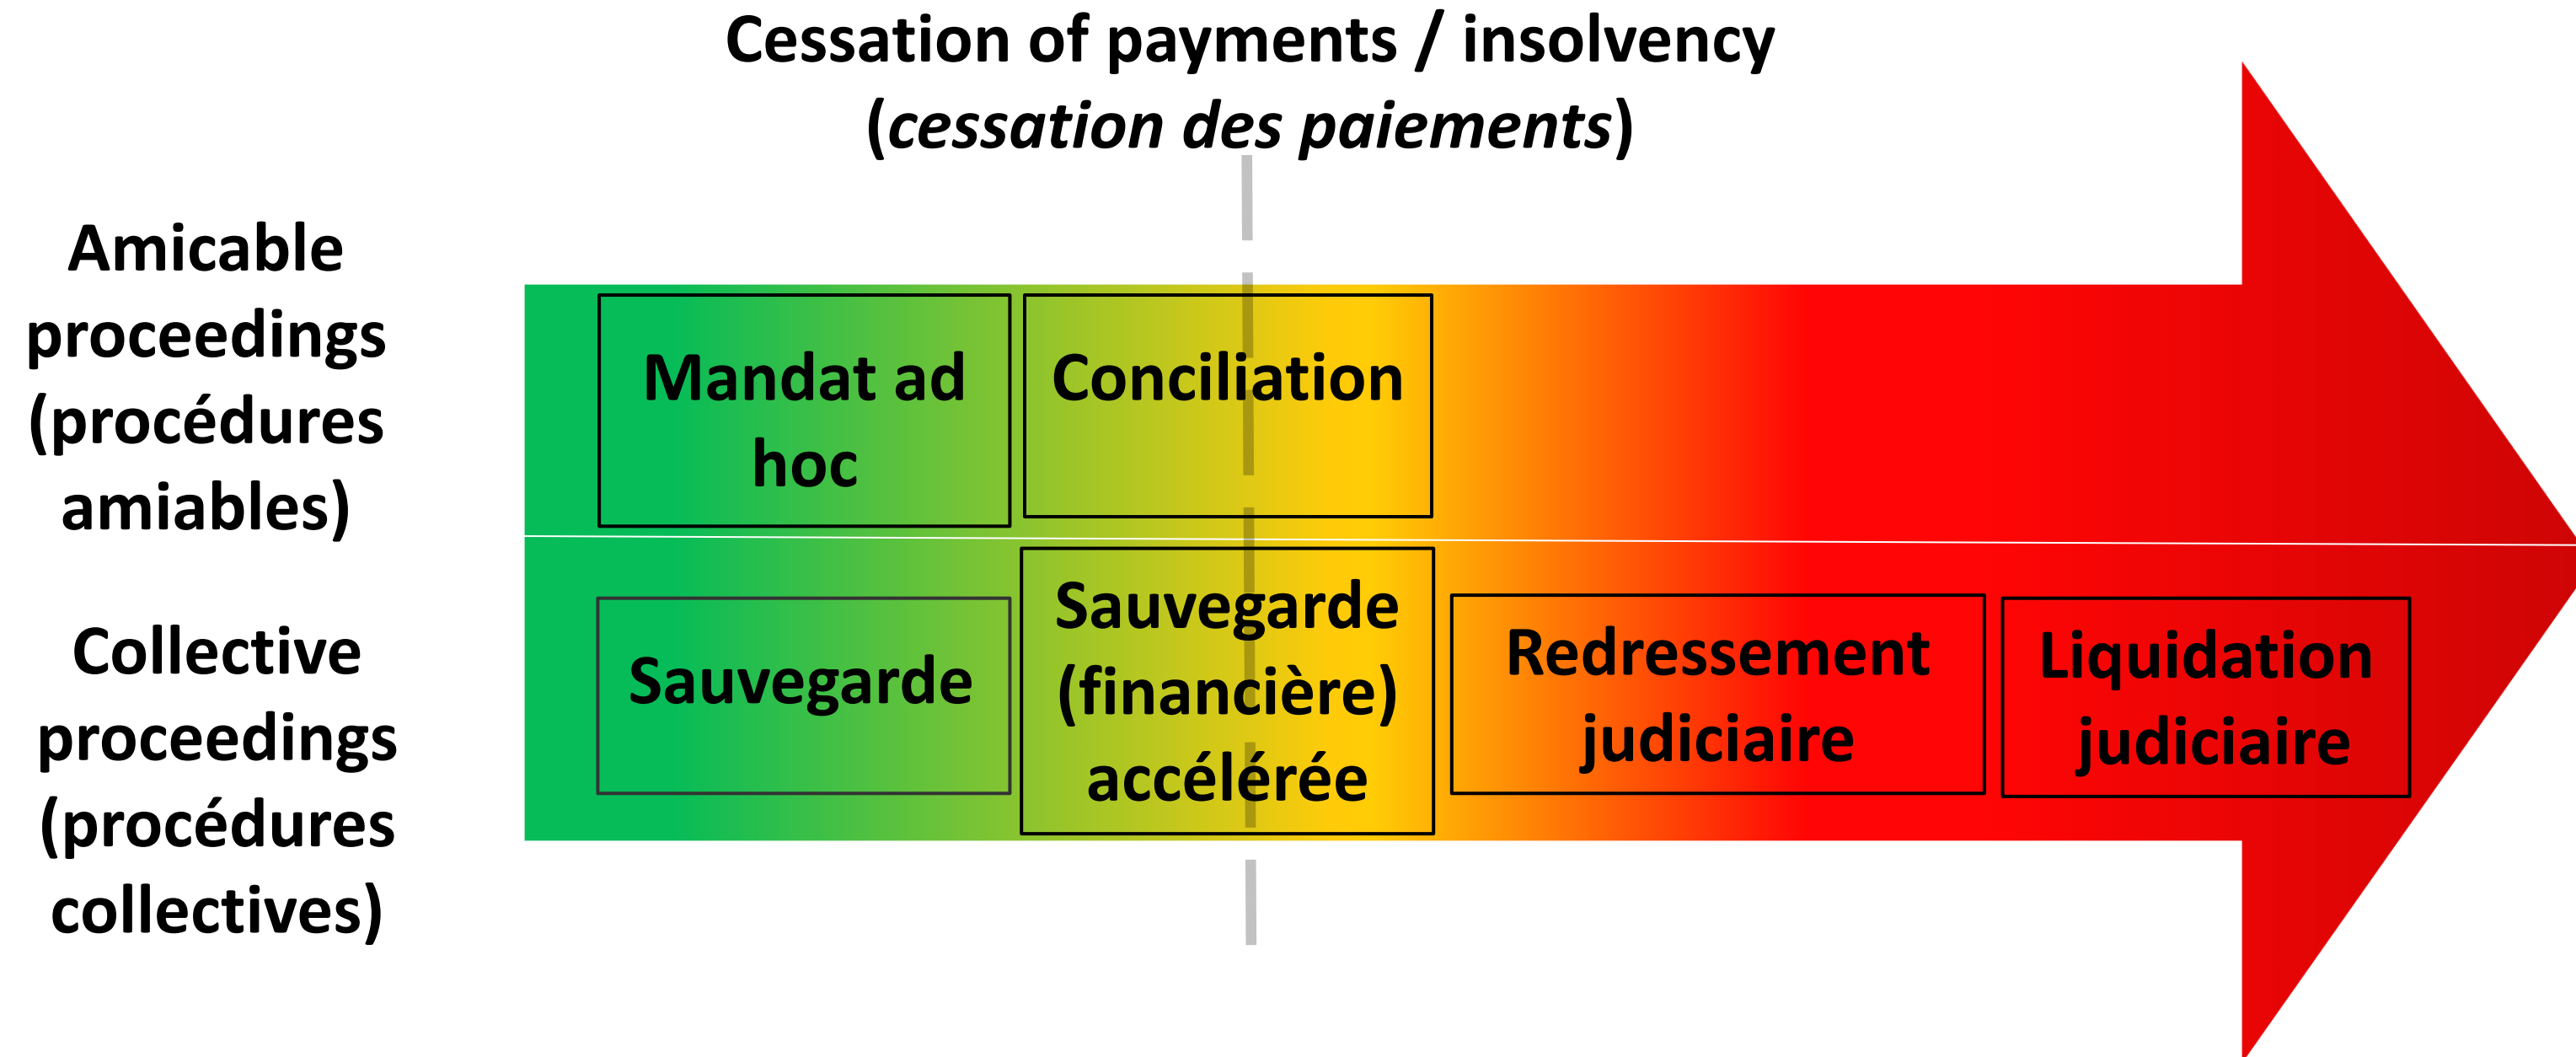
Cessation of payments / insolvency
(*cessation des paiements*)

Amicable proceedings (procédures amiables)

Mandat ad hoc

Conciliation

Collective proceedings (procédures collectives)

Sauvegarde

Sauvegarde (financière) accélérée

Redressement judiciaire

Liquidation judiciaire